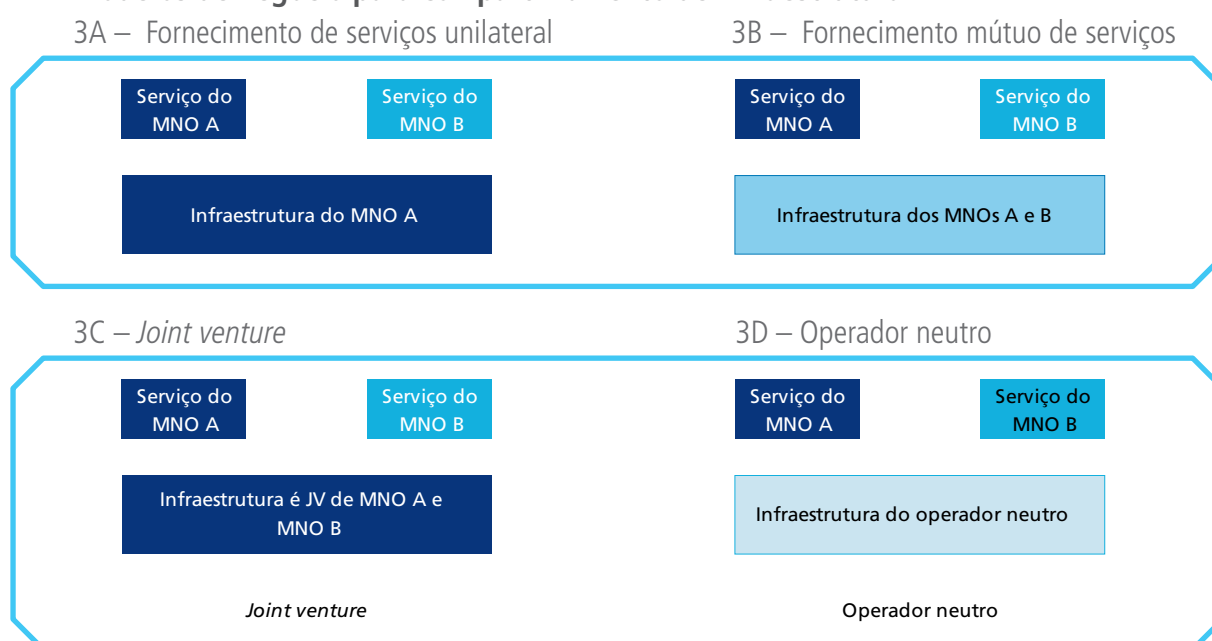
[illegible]

3A – Fornecimento de serviços unilateral

Serviço do MNO A

Serviço do MNO B

Infraestrutura do MNO A

3B – Fornecimento mútuo de serviços

Serviço do MNO A

Serviço do MNO B

Infraestrutura dos MNOs A e B

3C – *Joint venture*

Serviço do MNO A

Serviço do MNO B

Infraestrutura é JV de MNO A e MNO B

*Joint venture*

3D – Operador neutro

Serviço do MNO A

Serviço do MNO B

Infraestrutura do operador neutro

Operador neutro